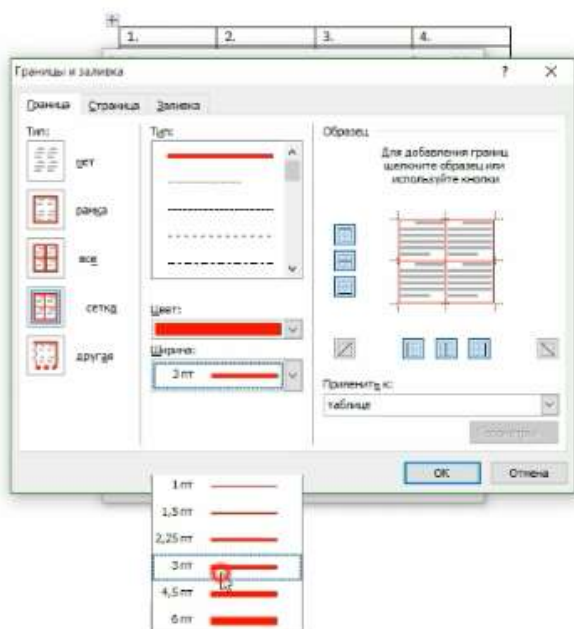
| 1. | 2. | 3. | 4. |
|---|---|---|---|

Границы и заливка

?

×

Граница

Страница

Заливка

Тип:

нет

рамка

все

сетка

другая

Тип:

Цвет:

Ширина:

3 пт

Образец

Для добавления границ щелкните образец или используйте кнопки

Применить к:

таблице

Параметры...

ОК

Отмена

1 пт

1,5 пт

2,25 пт

3 пт

4,5 пт

6 пт